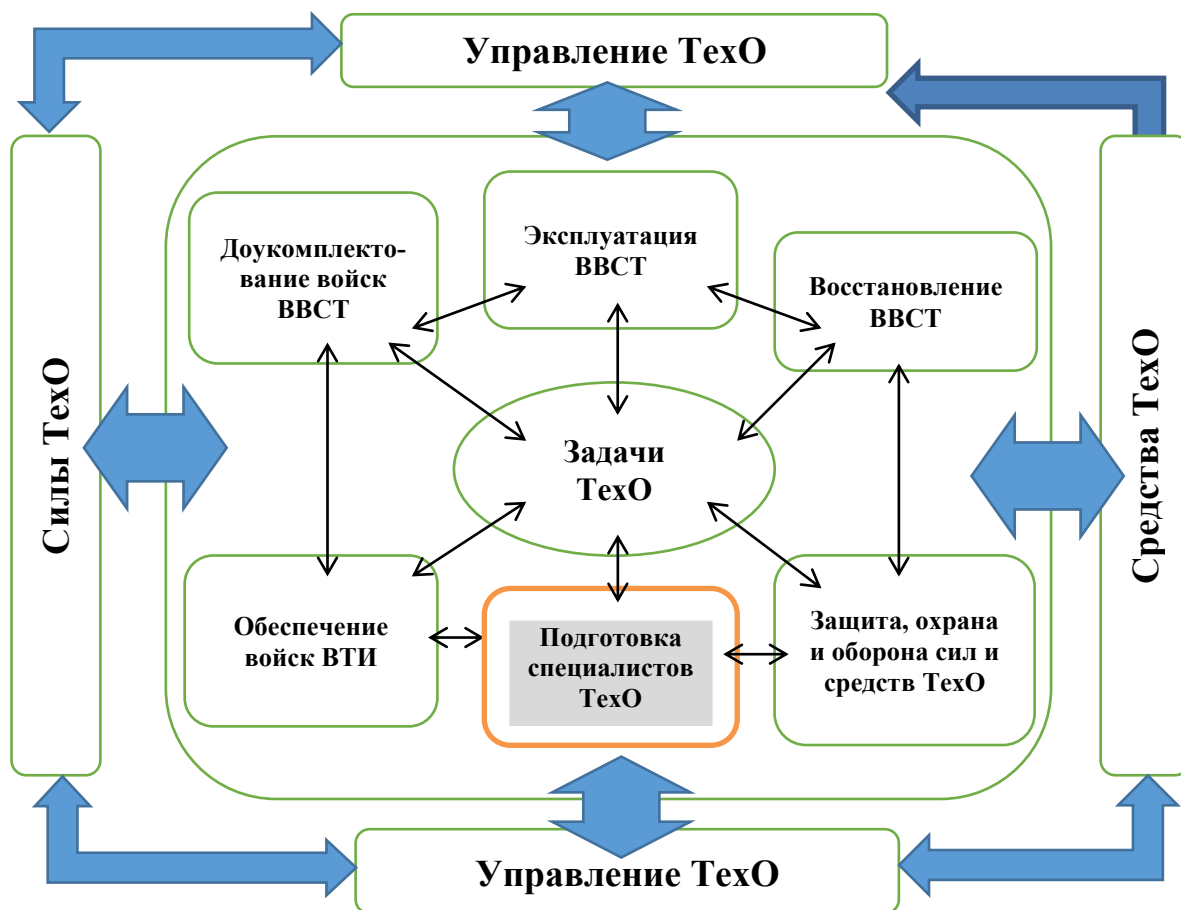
Управление ТехО

Силы ТехО

Доукомплектование войск ВВСТ

Эксплуатация ВВСТ

Восстановление ВВСТ

Задачи ТехО

Обеспечение войск ВТИ

Подготовка специалистов ТехО

Защита, охрана и оборона сил и средств ТехО

Средства ТехО

Управление ТехО